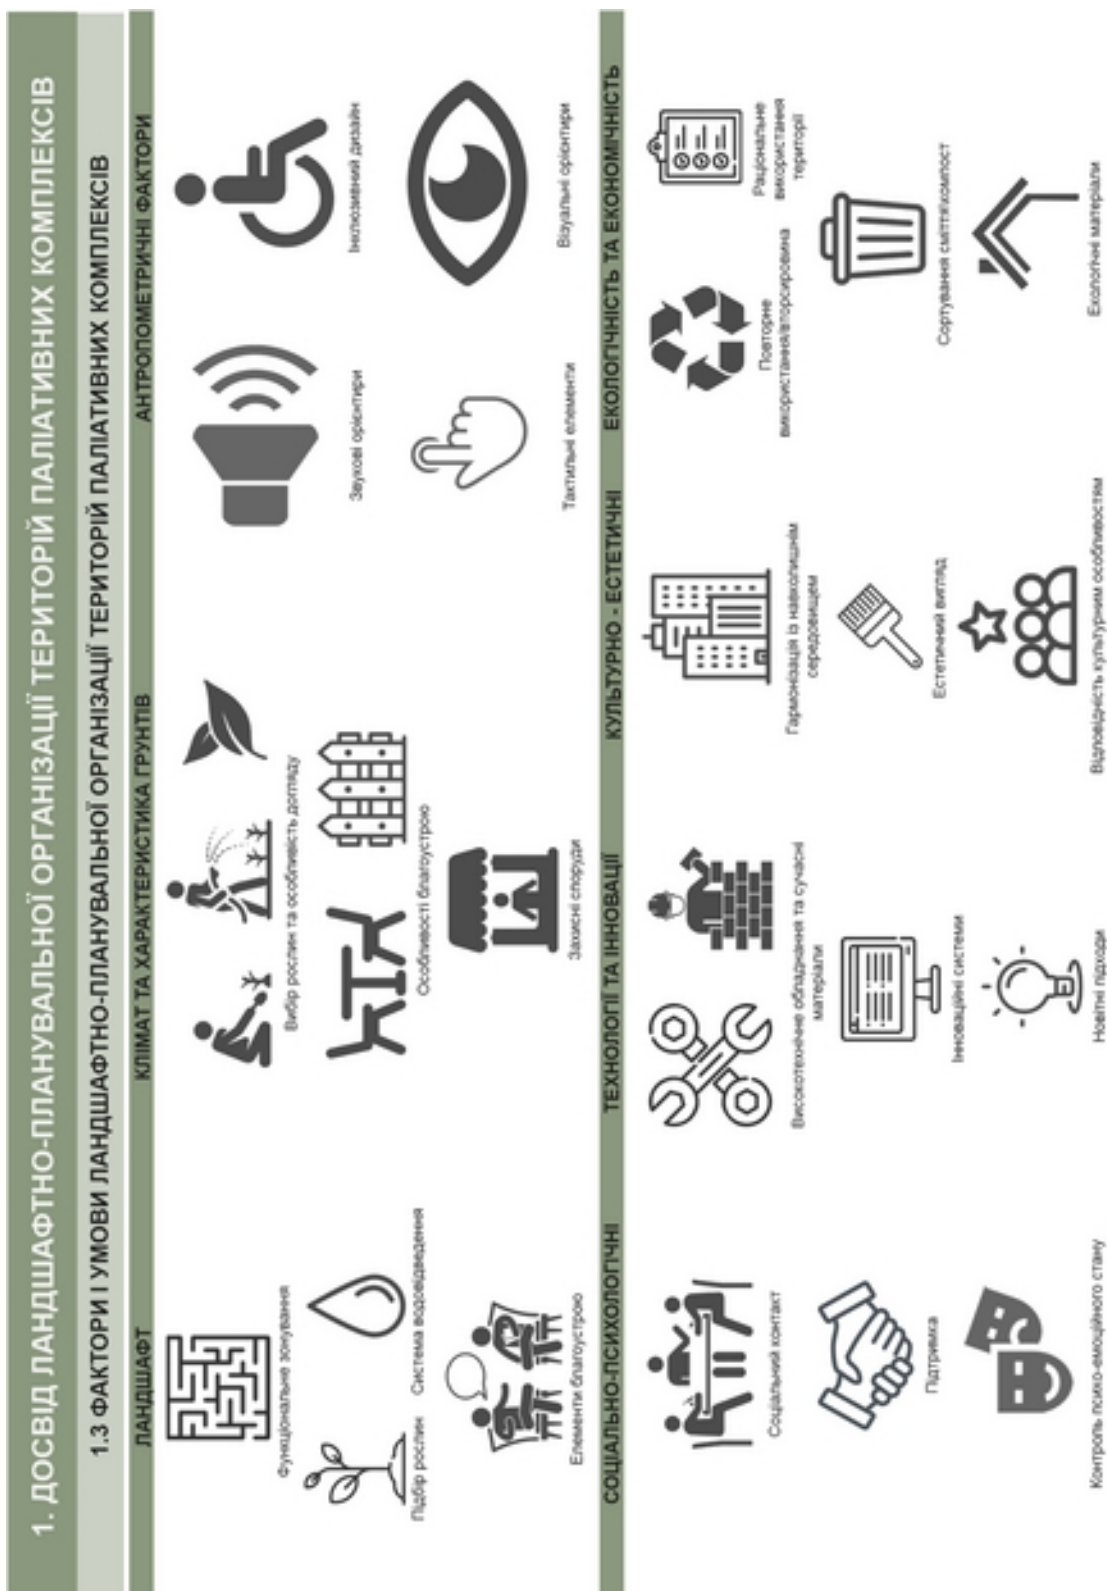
1. ДОСВІД ЛАНДШАФТНО-ПЛАНУВАЛЬНОЇ ОРГАНІЗАЦІЇ ТЕРИТОРІЙ ПАЛІАТИВНИХ КОМПЛЕКСІВ

1.3 ФАКТОРИ І УМОВИ ЛАНДШАФТНО-ПЛАНУВАЛЬНОЇ ОРГАНІЗАЦІЇ ТЕРИТОРІЙ ПАЛІАТИВНИХ КОМПЛЕКСІВ

ЛАНДШАФТ

Функціональне зонування

Підбір рослин

Система водовідведення

Елементи благоустрою

КЛІМАТ ТА ХАРАКТЕРИСТИКА ГРУНТІВ

Вибір рослин та особливість догляду

Особливості благоустрою

Захисні споруди

АНТРОПОМЕТРИЧНІ ФАКТОРИ

Звукові орієнтири

Інклюзивний дизайн

Тактильні елементи

Візуальні орієнтири

СОЦІАЛЬНО-ПСИХОЛОГІЧНІ

Соціальний контакт

Підтримка

Контроль психо-емоційного стану

ТЕХНОЛОГІЇ ТА ІННОВАЦІЇ

Високотехнічне обладнання та сучасні матеріали

Інноваційні системи

Новітні підходи

КУЛЬТУРНО - ЕСТЕТИЧНІ

Гармонізація із навколишнім середовищем

Естетичний вигляд

Відповідність культурним особливостям

ЕКОЛОГІЧНІСТЬ ТА ЕКОНОМІЧНІСТЬ

Повторне використання/вторсировина

Раціональне використання території

Сортування сміття/компост

Екологічні матеріали